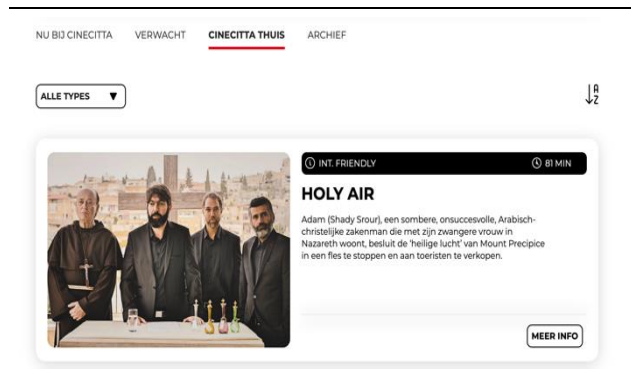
NU BIJ CINECITTA VERWACHT CINECITTA THUIS ARCHIEF

ALLE TYPES ▼

A Z

INT. FRIENDLY 81 MIN

HOLY AIR

Adam (Shady Srour), een sombere, onsuccesvolle, Arabisch-christelijke zakenman die met zijn zwangere vrouw in Nazareth woont, besluit de 'heilige lucht' van Mount Precipice in een fles te stoppen en aan toeristen te verkopen.

MEER INFO